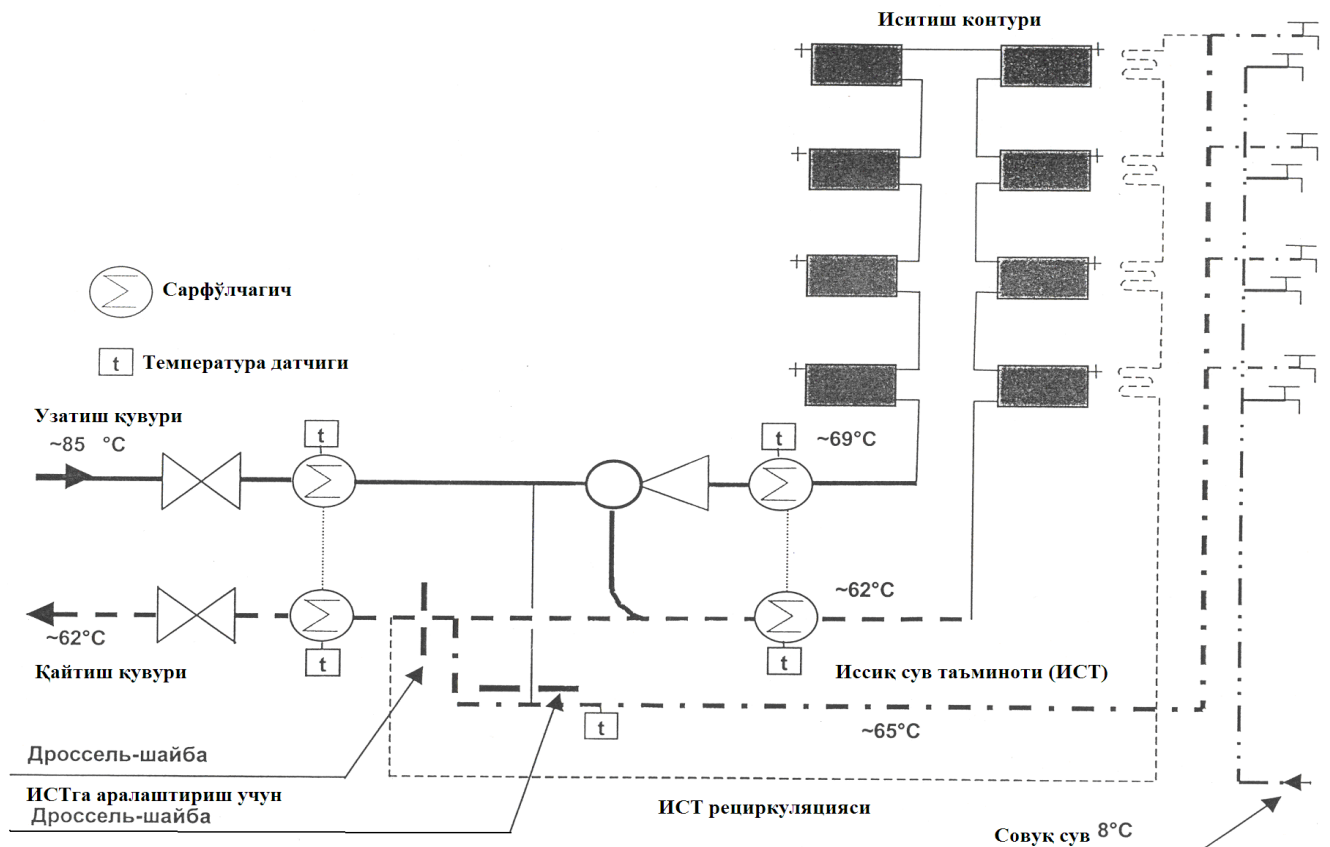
Иситиш контури

Сарфўлчагич

t Температура датчиги

Узатиш қувури
~85 °C

t

t ~69°C

~62°C

~62°C

t

t

Қайтиш қувури

Иссиқ сув таъминоти (ИСТ)

t

~65°C

Дроссель-шайба

ИСТга аралаштириш учун
Дроссель-шайба

ИСТ рециркуляцияси

Совуқ сув 8°C